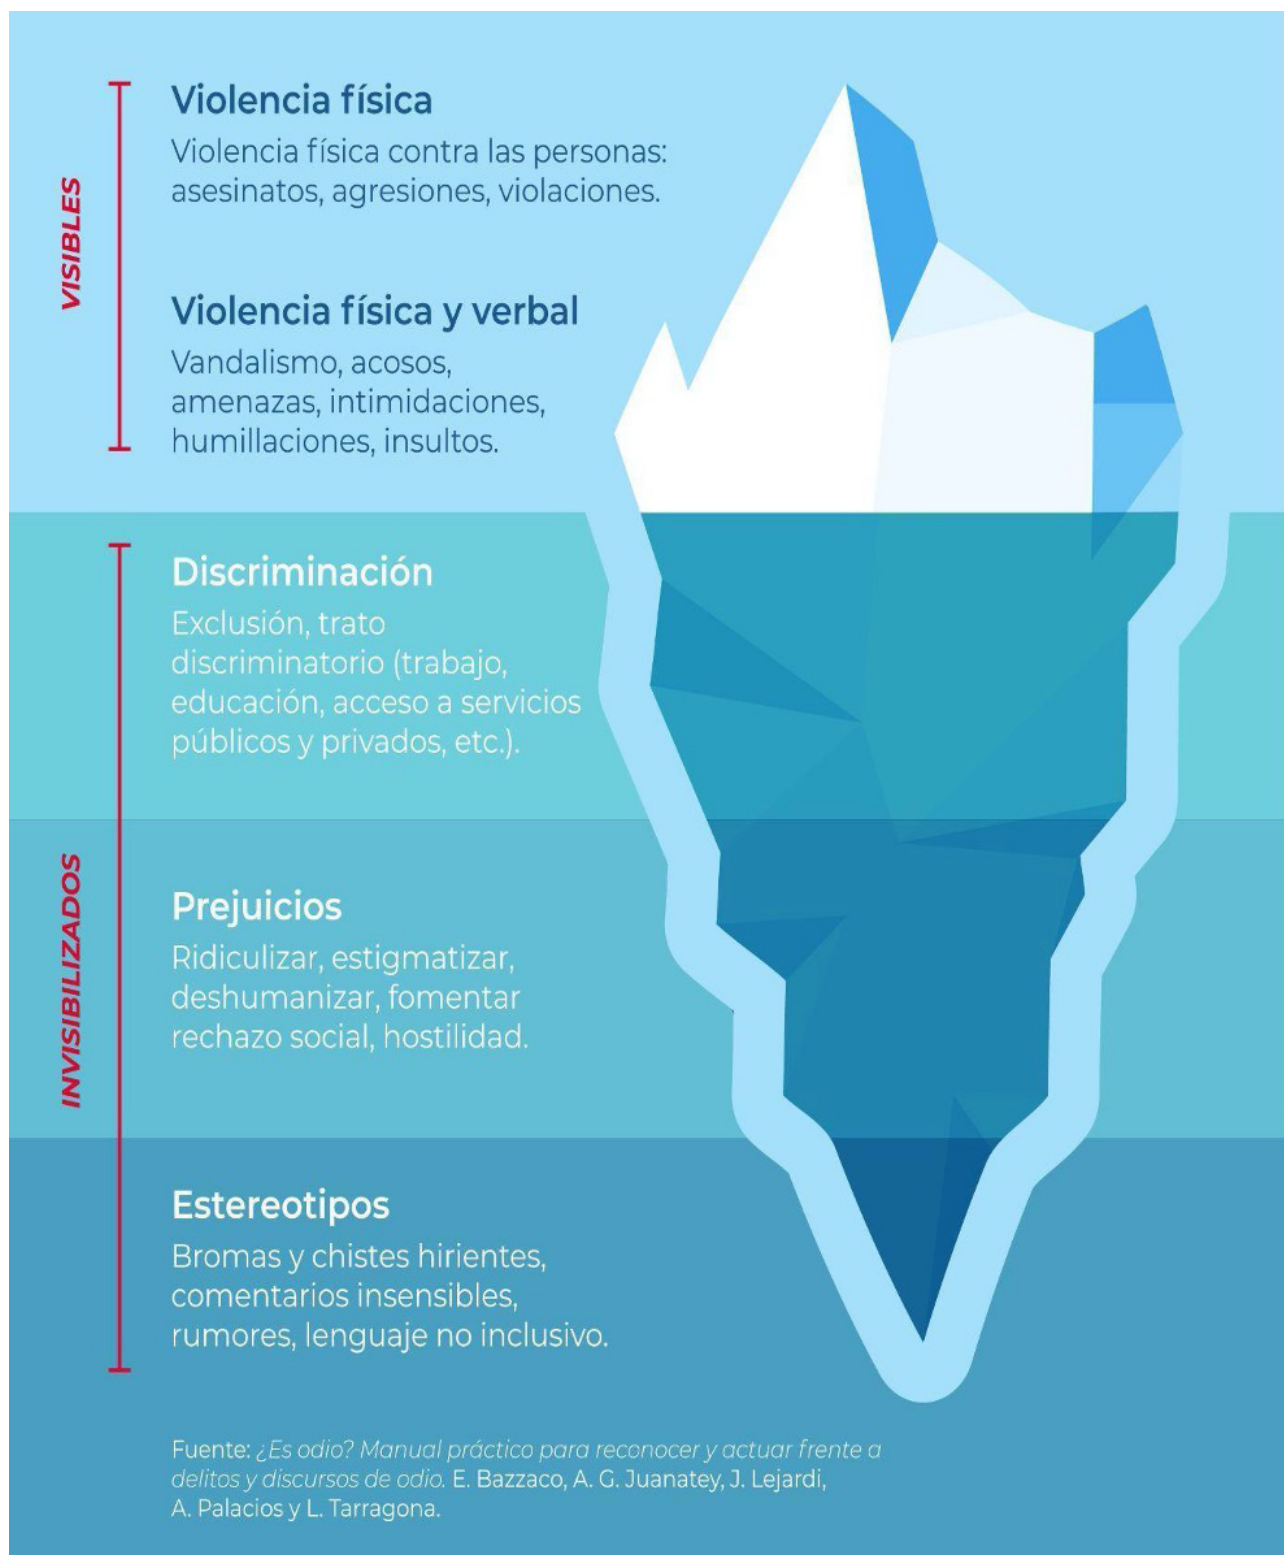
VISIBLES

Violencia física

Violencia física contra las personas: asesinatos, agresiones, violaciones.

Violencia física y verbal

Vandalismo, acosos, amenazas, intimidaciones, humillaciones, insultos.

INVISIBILIZADOS

Discriminación

Exclusión, trato discriminatorio (trabajo, educación, acceso a servicios públicos y privados, etc.).

Prejuicios

Ridiculizar, estigmatizar, deshumanizar, fomentar rechazo social, hostilidad.

Estereotipos

Bromas y chistes hirientes, comentarios insensibles, rumores, lenguaje no inclusivo.

Fuente: ¿Es odio? Manual práctico para reconocer y actuar frente a delitos y discursos de odio. E. Bazzaco, A. G. Juanatey, J. Lejardi, A. Palacios y L. Tarragona.